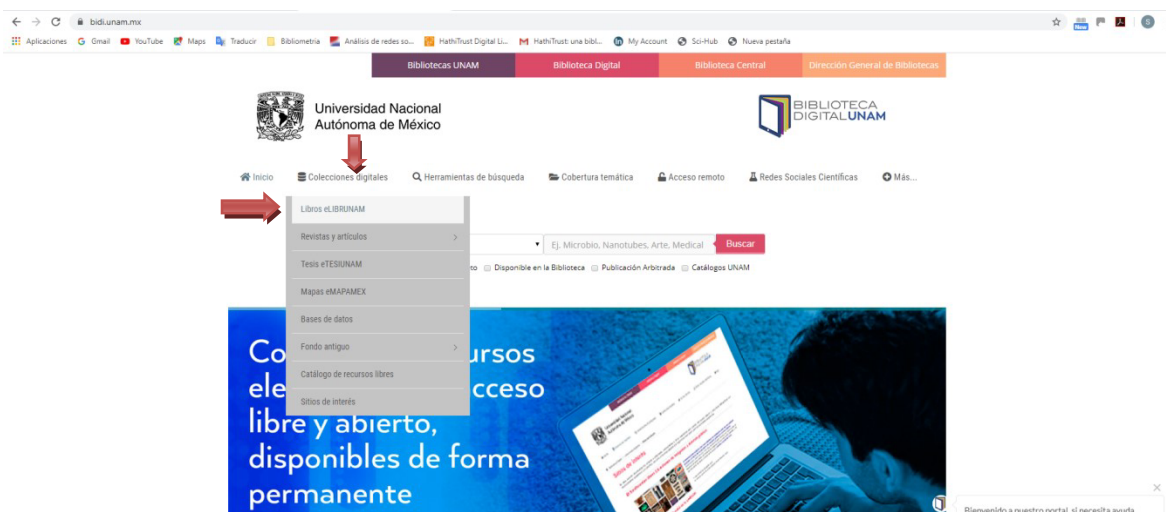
bidi.unam.mx

Aplicaciones Gmail YouTube Maps Traducir Bibliometria Análisis de redes so... HathiTrust Digital Li... HathiTrust: una bibl... My Account Sci-Hub Nueva pestaña

Bibliotecas UNAM Biblioteca Digital Biblioteca Central Dirección General de Bibliotecas

Universidad Nacional Autónoma de México

BIBLIOTECA DIGITALUNAM

Inicio Colecciones digitales Herramientas de búsqueda Cobertura temática Acceso remoto Redes Sociales Científicas Más...

Libros eLIBRUNAM
Revistas y artículos
Tesis eTESIUNAM
Mapas eMAPAMEX
Bases de datos
Fondo antiguo
Catálogo de recursos libres
Sitios de interés

Ej. Microbio, Nanotubes, Arte, Medical Buscar

to Disponible en la Biblioteca Publicación Arbitrada Catálogos UNAM

Co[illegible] ursos ele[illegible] cceso libre y abierto, disponibles de forma permanente

Bienvenido a nuestro portal, si necesita ayuda